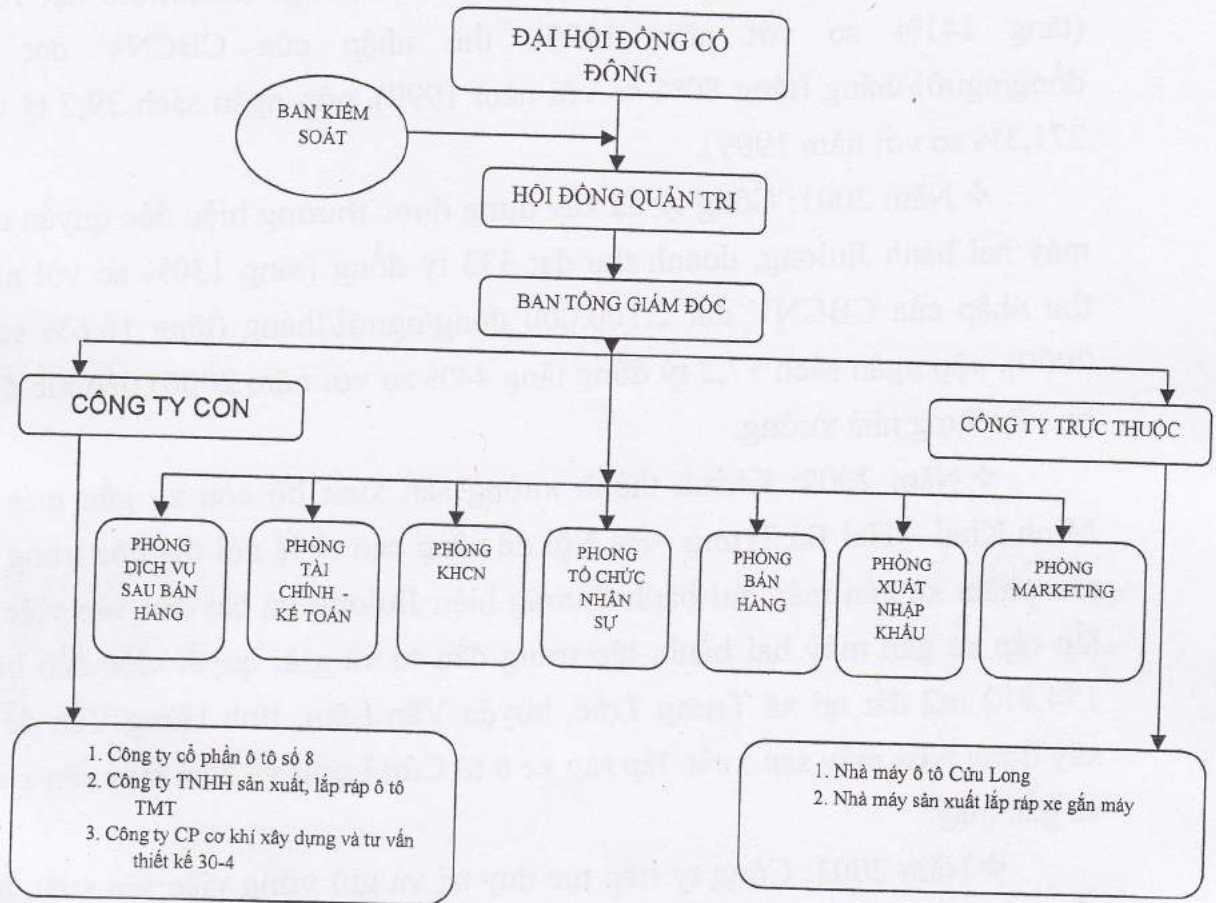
ĐẠI HỘI ĐỒNG CỔ ĐÔNG

BAN KIỂM SOÁT

HỘI ĐỒNG QUẢN TRỊ

BAN TỔNG GIÁM ĐỐC

CÔNG TY CON

CÔNG TY TRỰC THUỘC

PHÒNG DỊCH VỤ SAU BÁN HÀNG

PHÒNG TÀI CHÍNH - KẾ TOÁN

PHÒNG KHCN

PHONG TỔ CHỨC NHÂN SỰ

PHÒNG BÁN HÀNG

PHÒNG XUẤT NHẬP KHẨU

PHÒNG MARKETING

1. Công ty cổ phần ô tô số 8
2. Công ty TNHH sản xuất, lắp ráp ô tô TMT
3. Công ty CP cơ khí xây dựng và tư vấn thiết kế 30-4

1. Nhà máy ô tô Cửu Long
2. Nhà máy sản xuất lắp ráp xe gắn máy

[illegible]